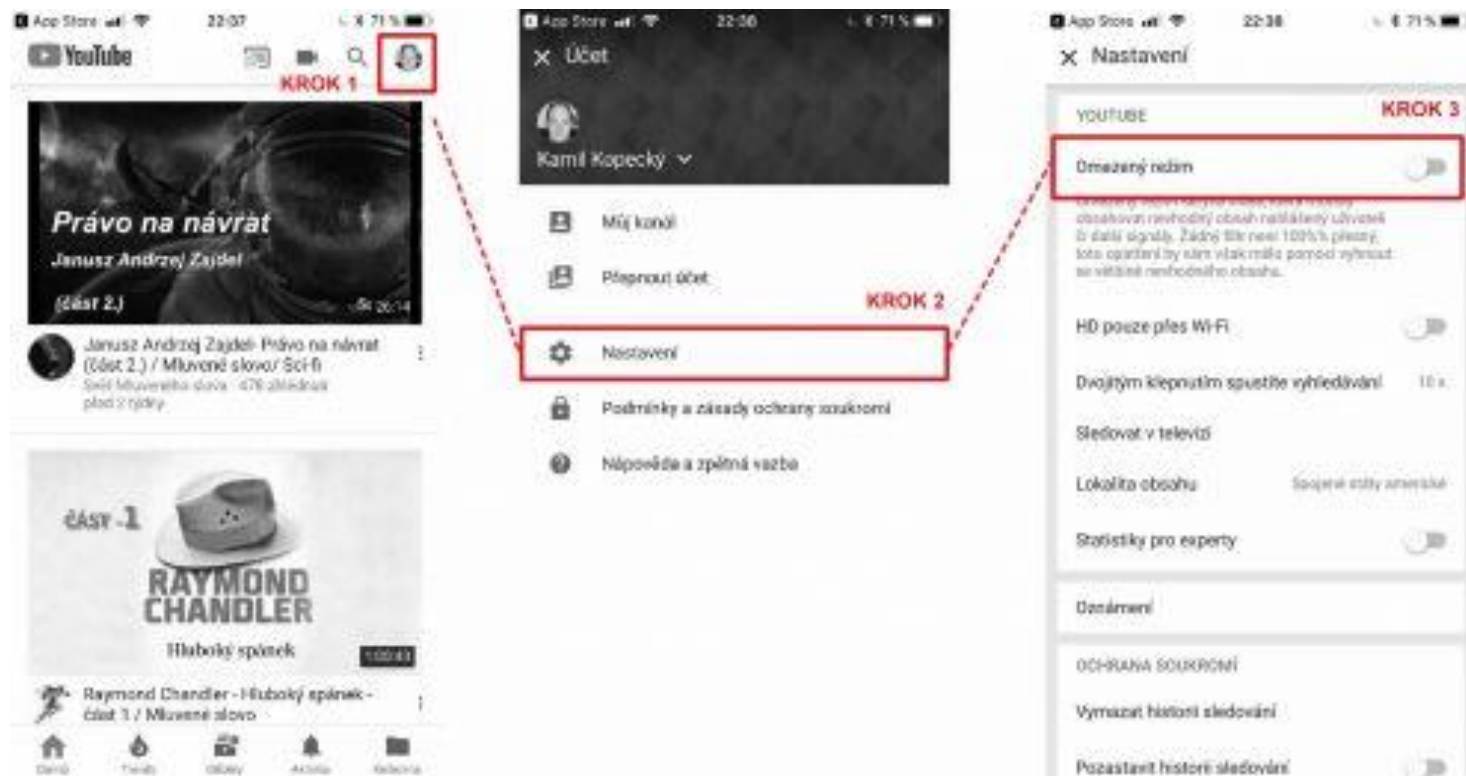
App Store 22:37 71 %
YouTube
KROK 1
Právo na návrat
Janusz Andrzej Zajdel
(část 2.)
26:14
Janusz Andrzej Zajdel- Právo na návrat (část 2.) / Mluvené slovo/ Sci-fi
Svět Mluveného slova · 476 zhlédnutí
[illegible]
ČÁST -1
RAYMOND CHANDLER
Hluboký spánek
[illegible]
Raymond Chandler - Hluboký spánek - část 1 / Mluvené slovo
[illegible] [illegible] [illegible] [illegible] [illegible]

App Store 22:38 71 %
× Účet
Kamil Kopecký
Můj kanál
Přepnout účet
KROK 2
Nastavení
Podmínky a zásady ochrany soukromí
Nápověda a zpětná vazba

App Store 22:38 71 %
× Nastavení
YOUTUBE
KROK 3
Omezený režim
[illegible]
HD pouze přes Wi-Fi
Dvojitým klepnutím spustíte vyhledávání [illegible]
Sledovat v televizi
Lokalita obsahu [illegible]
Statistiky pro experty
Oznámení
OCHRANA SOUKROMÍ
Vymazat historii sledování
Pozastavit historii sledování